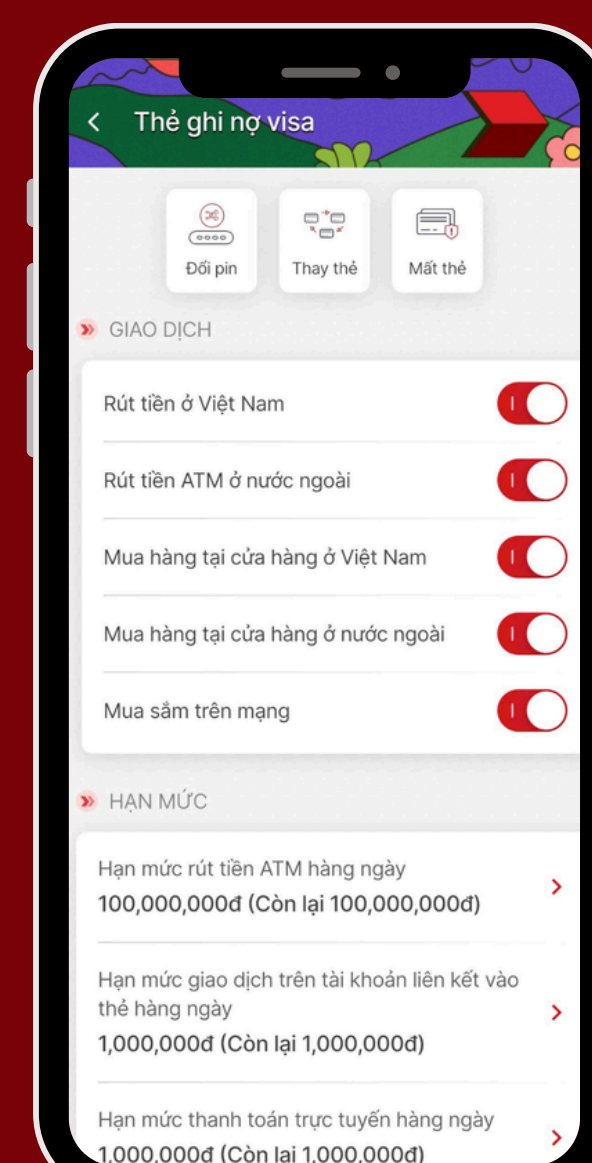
Thẻ ghi nợ visa

Đổi pin
Thay thẻ
Mất thẻ

GIAO DỊCH

Rút tiền ở Việt Nam

Rút tiền ATM ở nước ngoài

Mua hàng tại cửa hàng ở Việt Nam

Mua hàng tại cửa hàng ở nước ngoài

Mua sắm trên mạng

HẠN MỨC

Hạn mức rút tiền ATM hàng ngày
100,000,000đ (Còn lại 100,000,000đ)

Hạn mức giao dịch trên tài khoản liên kết vào thẻ hàng ngày
1,000,000đ (Còn lại 1,000,000đ)

Hạn mức thanh toán trực tuyến hàng ngày
1,000,000đ (Còn lại 1,000,000đ)